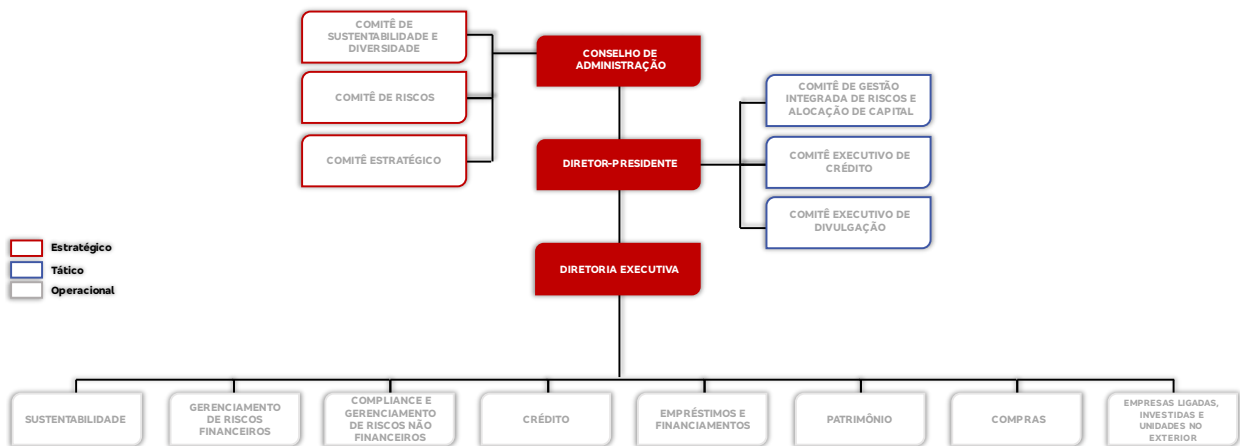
COMITÊ DE SUSTENTABILIDADE E DIVERSIDADE

COMITÊ DE RISCOS

COMITÊ ESTRATÉGICO

CONSELHO DE ADMINISTRAÇÃO

DIRETOR-PRESIDENTE

DIRETORIA EXECUTIVA

COMITÊ DE GESTÃO INTEGRADA DE RISCOS E ALOCAÇÃO DE CAPITAL

COMITÊ EXECUTIVO DE CRÉDITO

COMITÊ EXECUTIVO DE DIVULGAÇÃO

Estratégico

Tático

Operacional

SUSTENTABILIDADE

GERENCIAMENTO DE RISCOS FINANCEIROS

COMPLIANCE E GERENCIAMENTO DE RISCOS NÃO FINANCEIROS

CRÉDITO

EMPRÉSTIMOS E FINANCIAMENTOS

PATRIMÔNIO

COMPRAS

EMPRESAS LIGADAS, INVESTIDAS E UNIDADES NO EXTERIOR